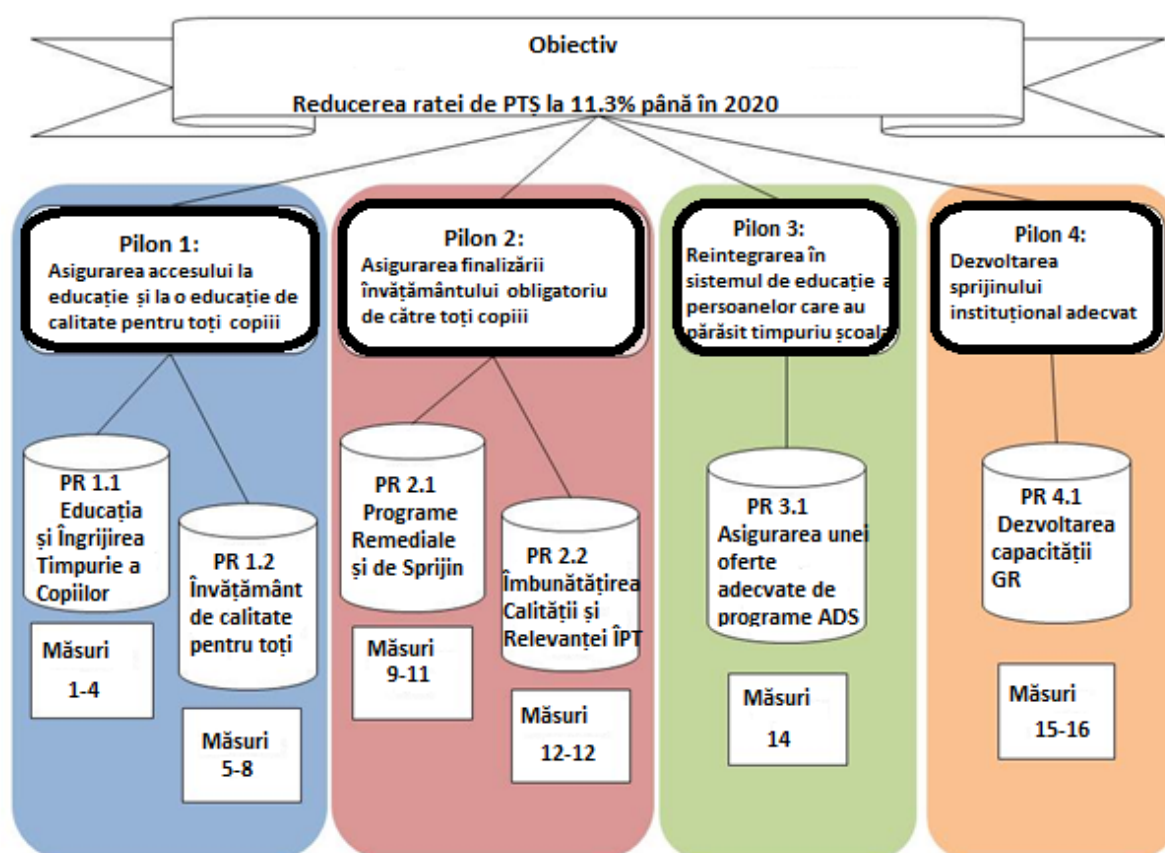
Obiectiv

Reducerea ratei de PTȘ la 11.3% până în 2020

Pilon 1:
Asigurarea accesului la educație și la o educație de calitate pentru toți copiii

PR 1.1
Educația și Îngrijirea Timpurie a Copiilor

Măsuri
1-4

PR 1.2
Învățământ de calitate pentru toți

Măsuri
5-8

Pilon 2:
Asigurarea finalizării învățământului obligatoriu de către toți copiii

PR 2.1
Programe Remediale și de Sprijin

Măsuri
9-11

PR 2.2
Îmbunătățirea Calității și Relevanței ÎPT

Măsuri
12-12

Pilon 3:
Reintegrarea în sistemul de educație a persoanelor care au părăsit timpuriu școala

PR 3.1
Asigurarea unei oferte adecvate de programe ADS

Măsuri
14

Pilon 4:
Dezvoltarea sprijinului instituțional adecvat

PR 4.1
Dezvoltarea capacității GR

Măsuri
15-16